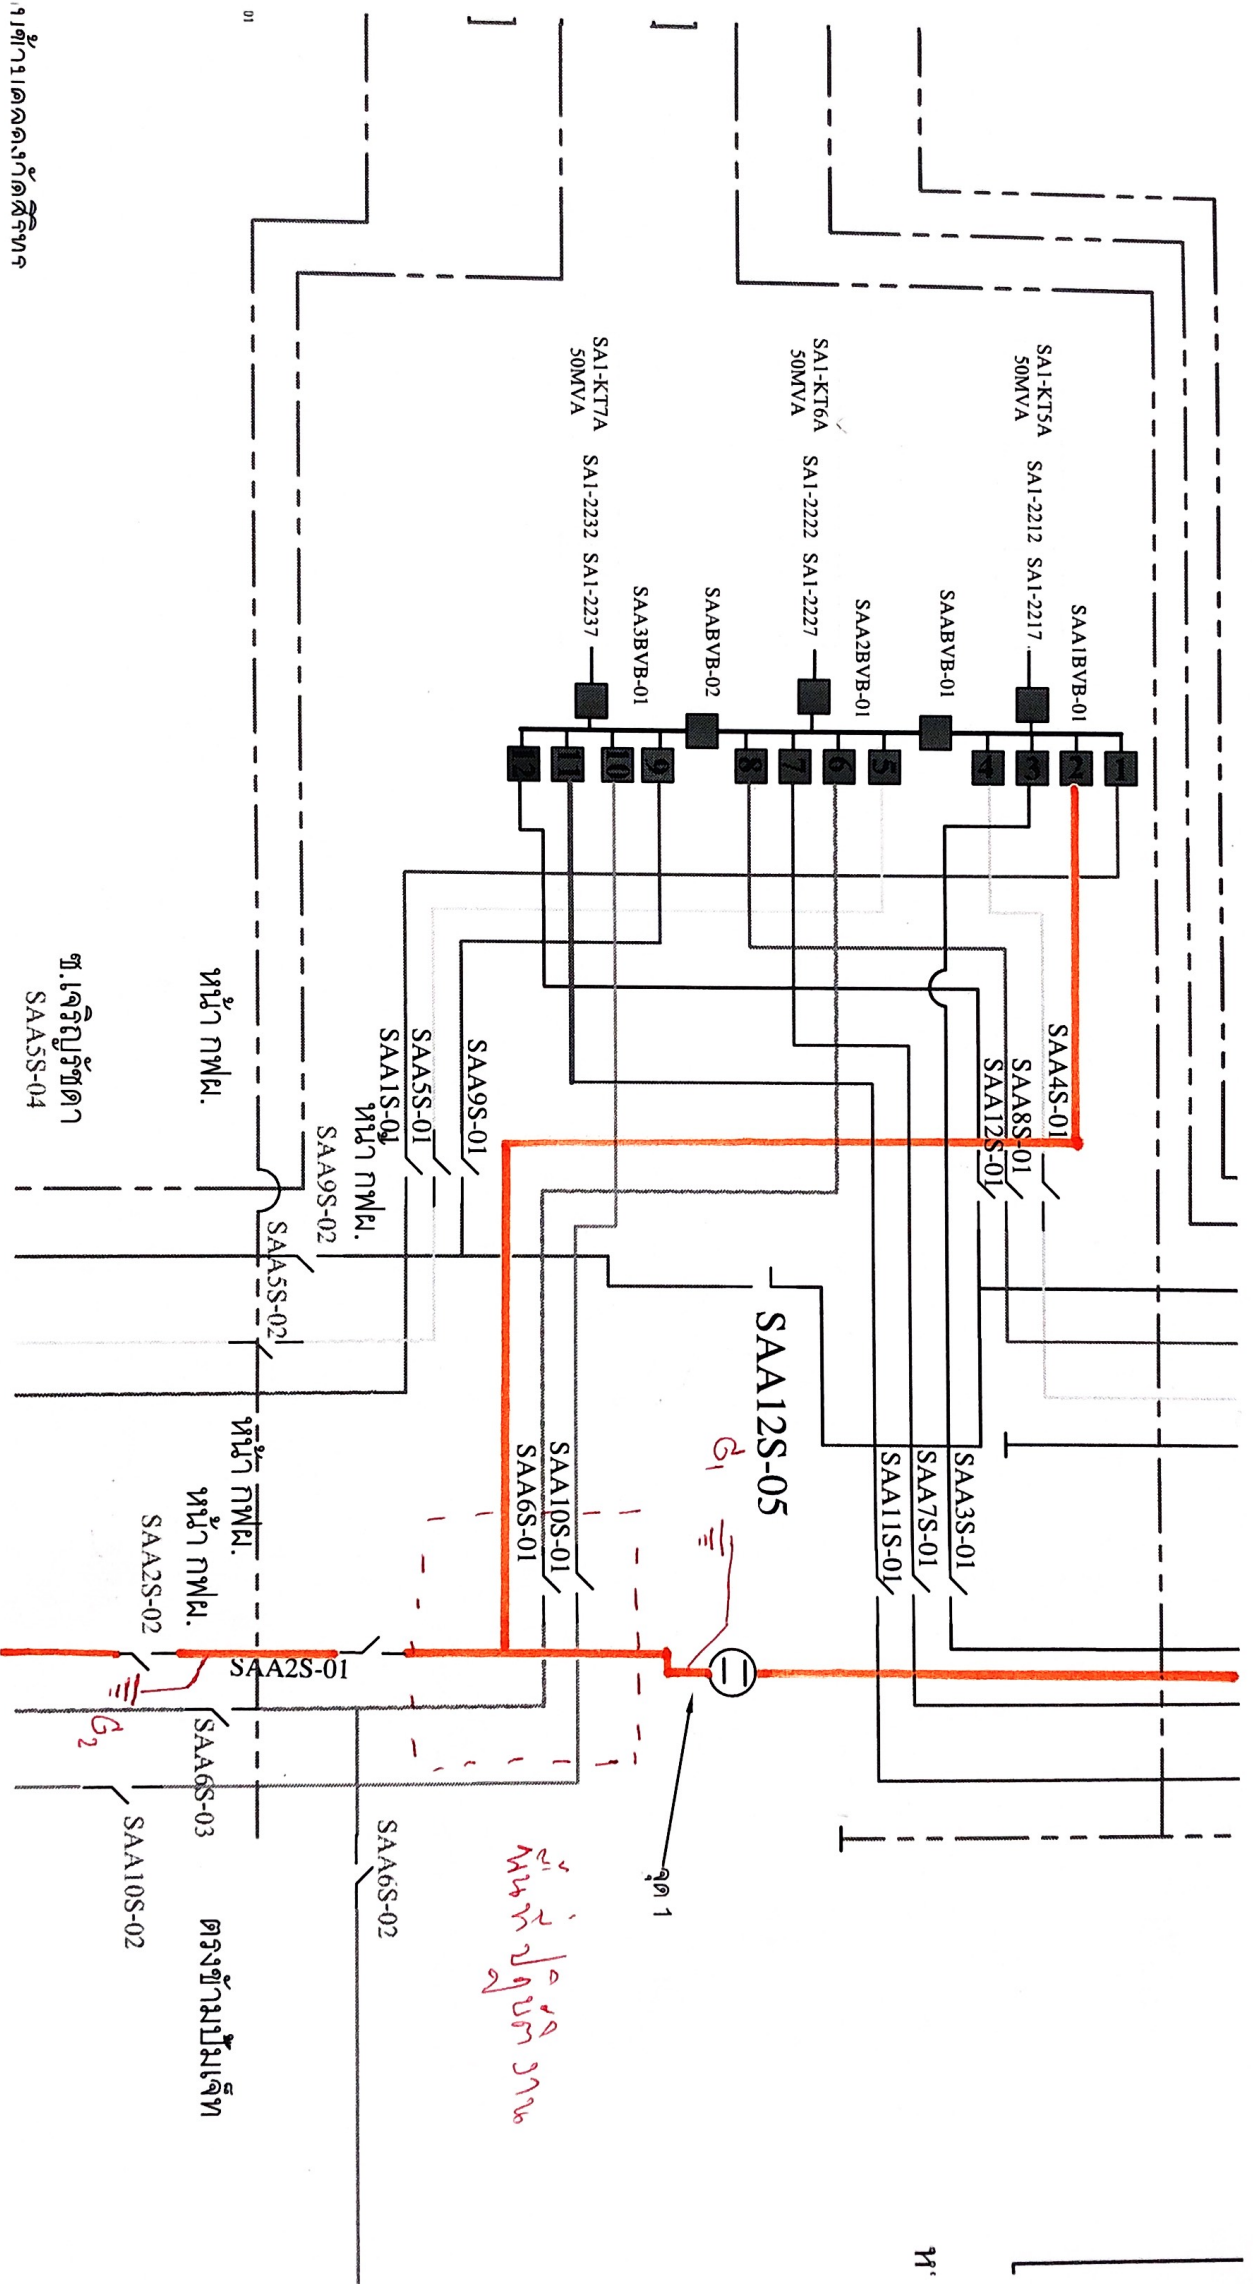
SA1-KT5A
50MVA
SA1-2212
SA1-2217
SAA1BVB-01
SAABVB-01
SA1-KT6A
50MVA
SA1-2222
SA1-2227
SAA2BVB-01
SAABVB-02
SA1-KT7A
50MVA
SA1-2232
SA1-2237
SAA3BVB-01
1
2
3
4
5
6
7
8
9
10
11
12
SAA4S-01
SAA8S-01
SAA12S-01
SAA9S-01
SAA5S-01
SAA1S-01
หน้า กฟผ.
SAA9S-02
SAA5S-02
หน้า กฟผ.
ซ.เจริญรัถ
SAA5S-04
SAA12S-05
G1
SAA3S-01
SAA7S-01
SAA11S-01
SAA10S-01
SAA6S-01
หน้า กฟผ.
หน้า กฟผ.
SAA2S-02
SAA2S-01
G2
SAA6S-03
SAA10S-02
SAA6S-02
จุด 1
หน้าที่ ปฏิบัติ งาน
ตรงข้ามปั๊มเจ็ท